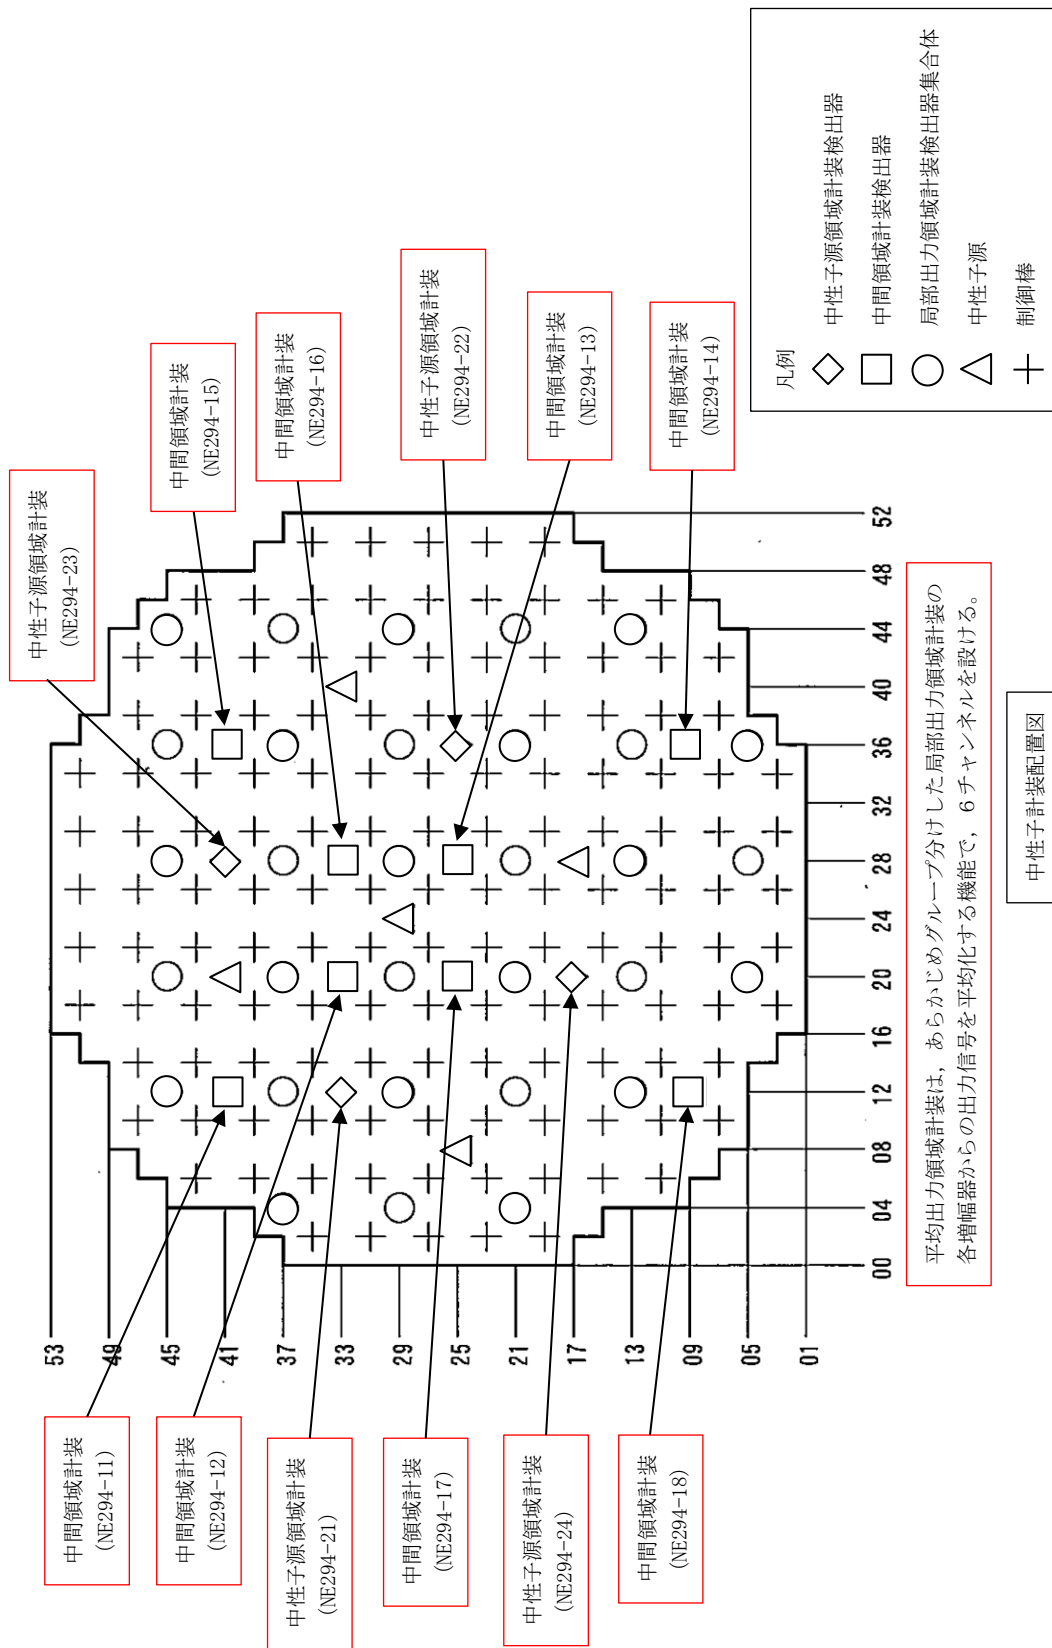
凡例
◇ 中性子源領域計装検出器
□ 中間領域計装検出器
○ 局部出力領域計装検出器集合体
△ 中性子源
＋ 制御棒

中性子源領域計装
(NE294-23)

中間領域計装
(NE294-15)

中間領域計装
(NE294-16)

中性子源領域計装
(NE294-22)

中間領域計装
(NE294-13)

中間領域計装
(NE294-14)

52
48
44
40
36
32
28
24
20
16
12
08
04
00

53
49
45
41
37
33
29
25
21
17
13
09
05
01

平均出力領域計装は，あらかじめグループ分けした局部出力領域計装の各増幅器からの出力信号を平均化する機能で，6チャンネルを設ける。

中性子計装配置図

中間領域計装
(NE294-11)

中間領域計装
(NE294-12)

中性子源領域計装
(NE294-21)

中間領域計装
(NE294-17)

中性子源領域計装
(NE294-24)

中間領域計装
(NE294-18)